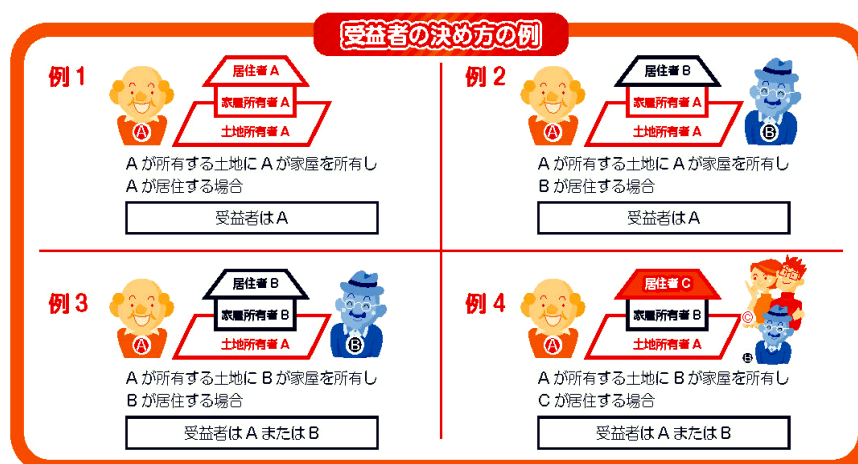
受益者の決め方の例

例 1

居住者 A
家屋所有者 A
土地所有者 A

A

A が所有する土地に A が家屋を所有し A が居住する場合

受益者は A

例 2

居住者 B
家屋所有者 A
土地所有者 A

A
B

A が所有する土地に A が家屋を所有し B が居住する場合

受益者は A

例 3

居住者 B
家屋所有者 B
土地所有者 A

A
B

A が所有する土地に B が家屋を所有し B が居住する場合

受益者は A または B

例 4

居住者 C
家屋所有者 B
土地所有者 A

A
C
B

A が所有する土地に B が家屋を所有し C が居住する場合

受益者は A または B